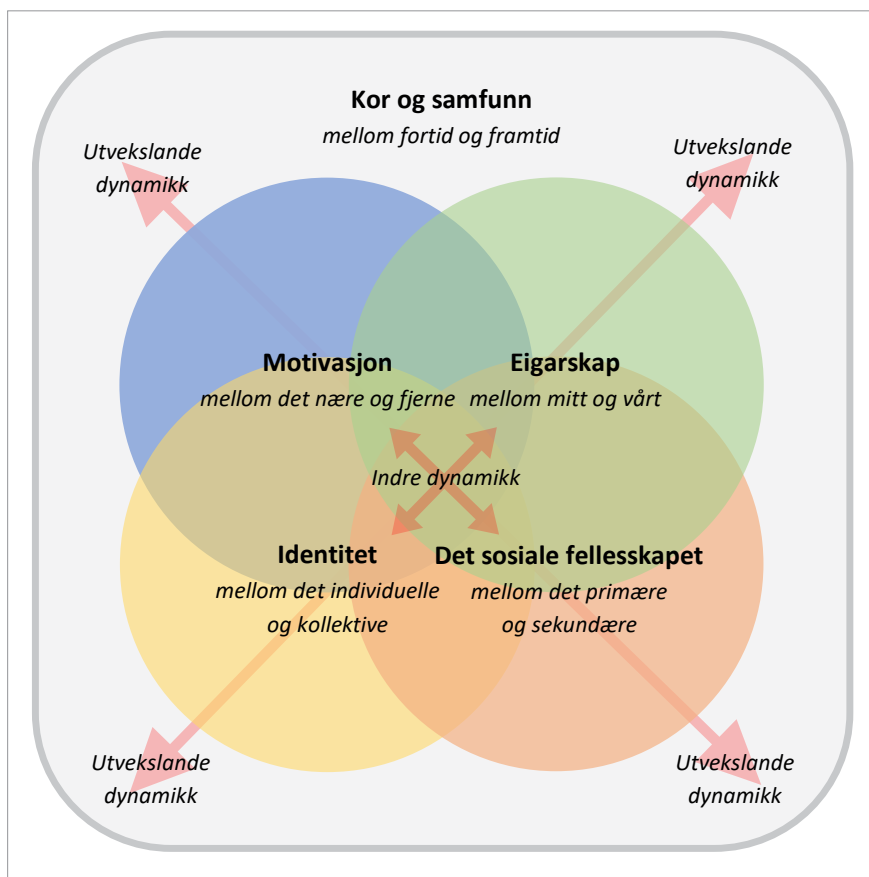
Kor og samfunn
mellom fortid og framtid

Utvekslande dynamikk

Utvekslande dynamikk

Motivasjon
mellom det nære og fjerne

Eigarskap
mellom mitt og vårt

Indre dynamikk

Identitet
mellom det individuelle og kollektive

Det sosiale fellesskapet
mellom det primære og sekundære

Utvekslande dynamikk

Utvekslande dynamikk